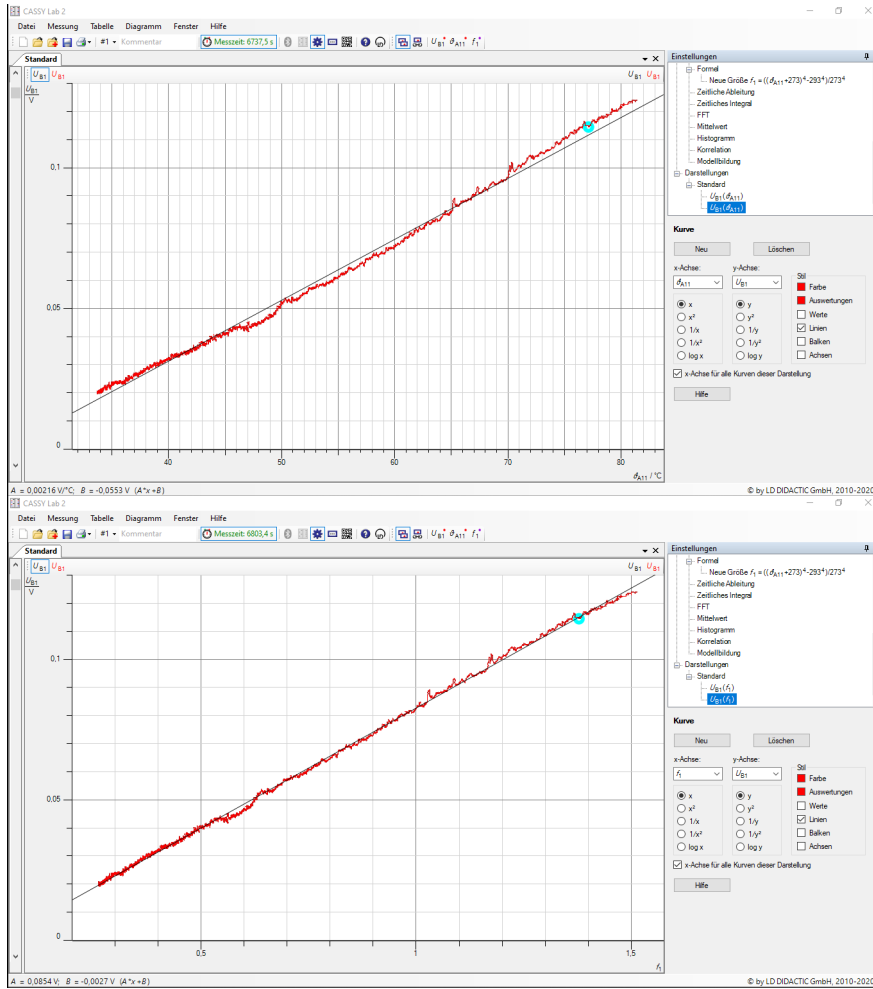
CASSY Lab 2

Datei Messung Tabelle Diagramm Fenster Hilfe

#1 Kommentar Messzeit: 6737,5 s $U_{B1}$ $\vartheta_{A11}$ $f_1$

Standard

$U_{B1}$ $U_{B1}$ $U_{B1}$ $U_{B1}$

$U_{B1}$
V

0,1
0,05
0

40 50 60 70 80 $\vartheta_{A11}$ / °C

$A$ = 0,00216 V/°C; $B$ = -0,0553 V ($A$*x+$B$)

Einstellungen
Formel
Neue Größe $f_1 = ((\vartheta_{A11}+273)^4-293^4)/273^4$
Zeitliche Ableitung
Zeitliches Integral
FFT
Mittelwert
Histogramm
Korrelation
Modellbildung
Darstellungen
Standard
$U_{B1}(\vartheta_{A11})$
$U_{B1}(\vartheta_{A11})$

Kurve
Neu Löschen
x-Achse: $\vartheta_{A11}$ y-Achse: $U_{B1}$ Stil
x y Farbe
x² y² Auswertungen
1/x 1/y Werte
1/x² 1/y² Linien
log x log y Balken
Achsen
x-Achse für alle Kurven dieser Darstellung
Hilfe

© by LD DIDACTIC GmbH, 2010-2020

CASSY Lab 2

Datei Messung Tabelle Diagramm Fenster Hilfe

#1 Kommentar Messzeit: 6803,4 s $U_{B1}$ $\vartheta_{A11}$ $f_1$

Standard

$U_{B1}$ $U_{B1}$

$U_{B1}$
V

0,1
0,05
0

0,5 1 1,5 $f_1$

$A$ = 0,0854 V; $B$ = -0,0027 V ($A$*x+$B$)

Einstellungen
Formel
Neue Größe $f_1 = ((\vartheta_{A11}+273)^4-293^4)/273^4$
Zeitliche Ableitung
Zeitliches Integral
FFT
Mittelwert
Histogramm
Korrelation
Modellbildung
Darstellungen
Standard
$U_{B1}(f_1)$
$U_{B1}(f_1)$

Kurve
Neu Löschen
x-Achse: $f_1$ y-Achse: $U_{B1}$ Stil
x y Farbe
x² y² Auswertungen
1/x 1/y Werte
1/x² 1/y² Linien
log x log y Balken
Achsen
x-Achse für alle Kurven dieser Darstellung
Hilfe

© by LD DIDACTIC GmbH, 2010-2020